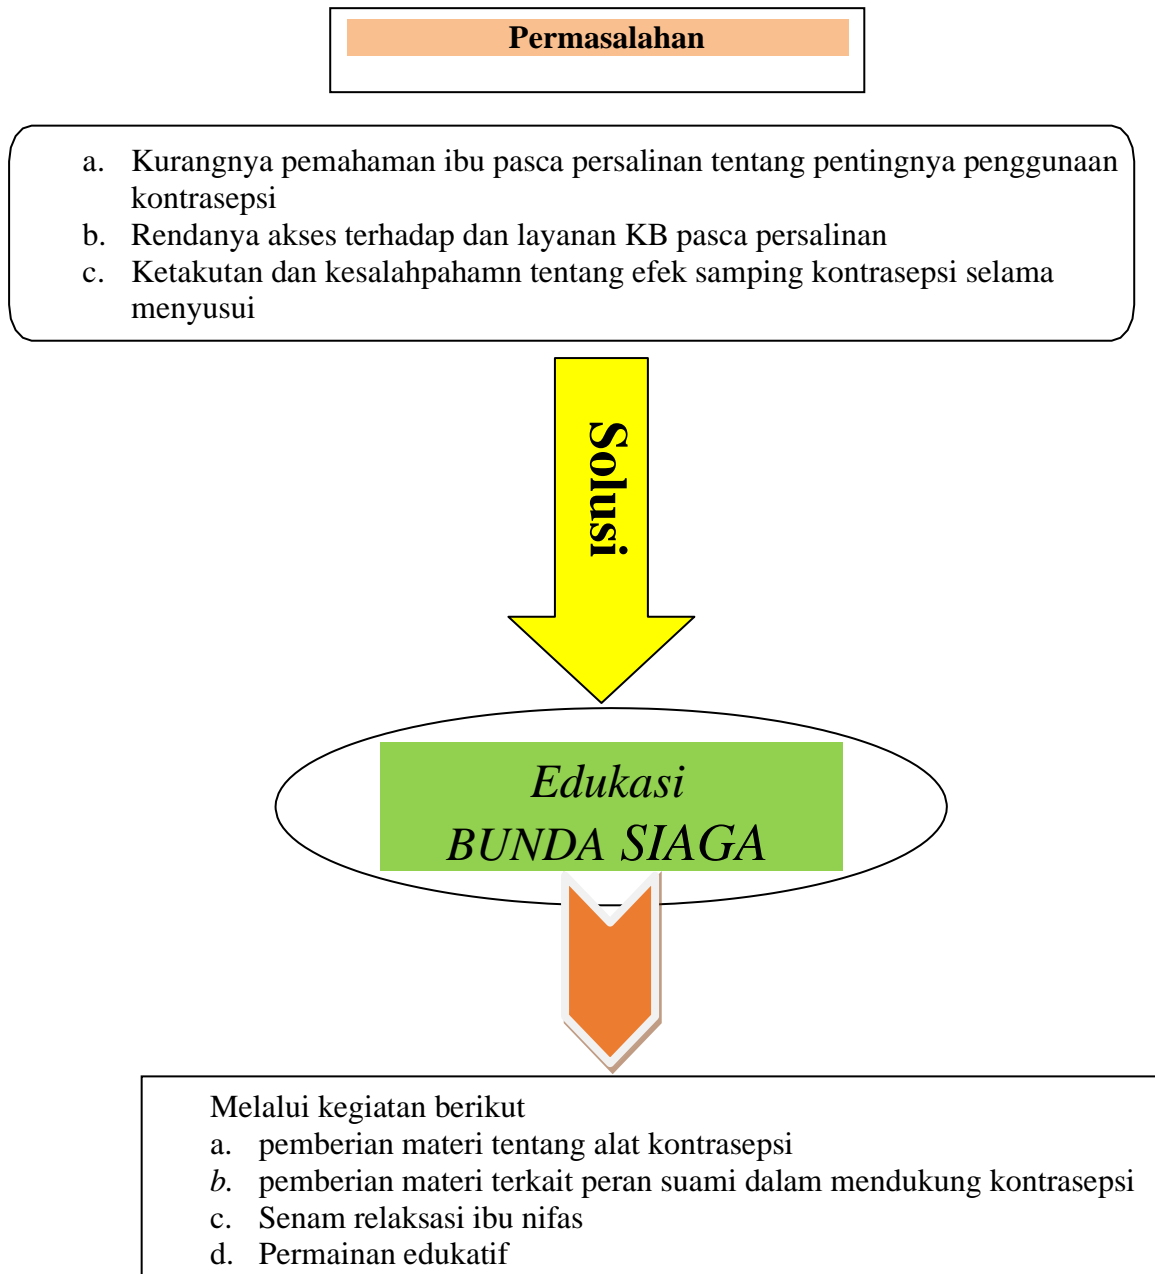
Permasalahan

a. Kurangnya pemahaman ibu pasca persalinan tentang pentingnya penggunaan kontrasepsi
b. Rendanya akses terhadap dan layanan KB pasca persalinan
c. Ketakutan dan kesalahpahamn tentang efek samping kontrasepsi selama menyusui

Solusi

Edukasi
BUNDA SIAGA

Melalui kegiatan berikut
a. pemberian materi tentang alat kontrasepsi
b. pemberian materi terkait peran suami dalam mendukung kontrasepsi
c. Senam relaksasi ibu nifas
d. Permainan edukatif